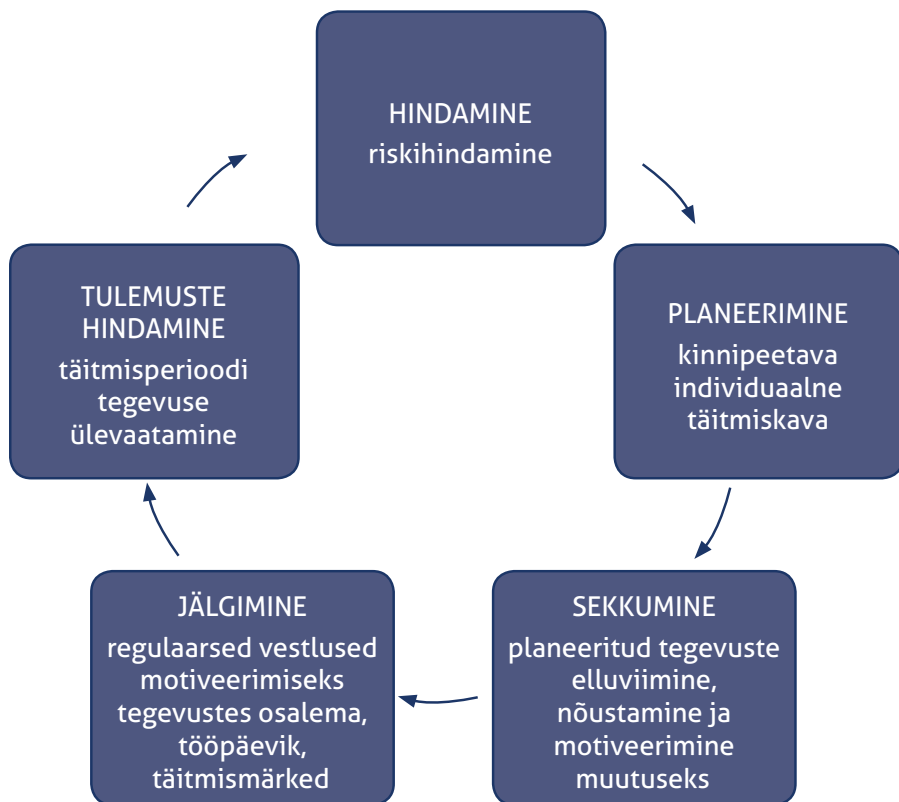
HINDAMINE
riskihindamine

PLANEERIMINE
kinnipeetava individuaalne täitmiskava

SEKKUMINE
planeeritud tegevuste elluviimine, nõustamine ja motiveerimine muutuseks

JÄLGIMINE
regulaarsed vestlused motiveerimiseks tegevustes osalema, tööpäevik, täitmismärked

TULEMUSTE HINDAMINE
täitmisperioodi tegevuse ülevaatamine